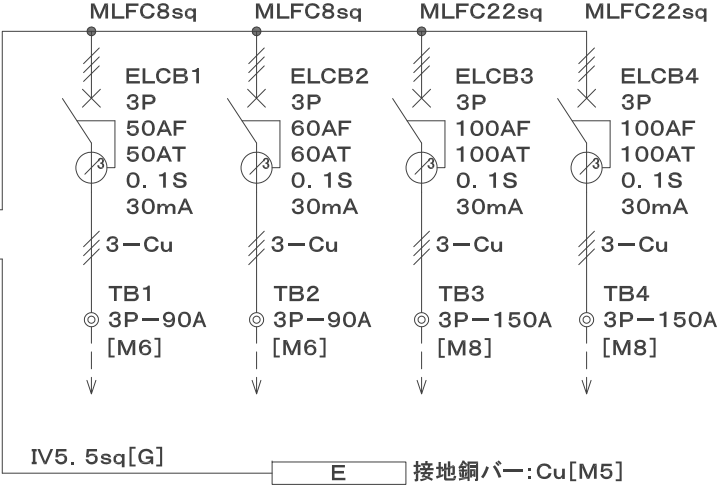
MLFC8sq MLFC8sq MLFC22sq MLFC22sq

ELCB1
3P
50AF
50AT
0.1S
30mA

ELCB2
3P
60AF
60AT
0.1S
30mA

ELCB3
3P
100AF
100AT
0.1S
30mA

ELCB4
3P
100AF
100AT
0.1S
30mA

3
3
3
3

3−Cu
3−Cu
3−Cu
3−Cu

TB1
3P−90A
[M6]

TB2
3P−90A
[M6]

TB3
3P−150A
[M8]

TB4
3P−150A
[M8]

IV5.5sq[G]

E

接地銅バー:Cu[M5]